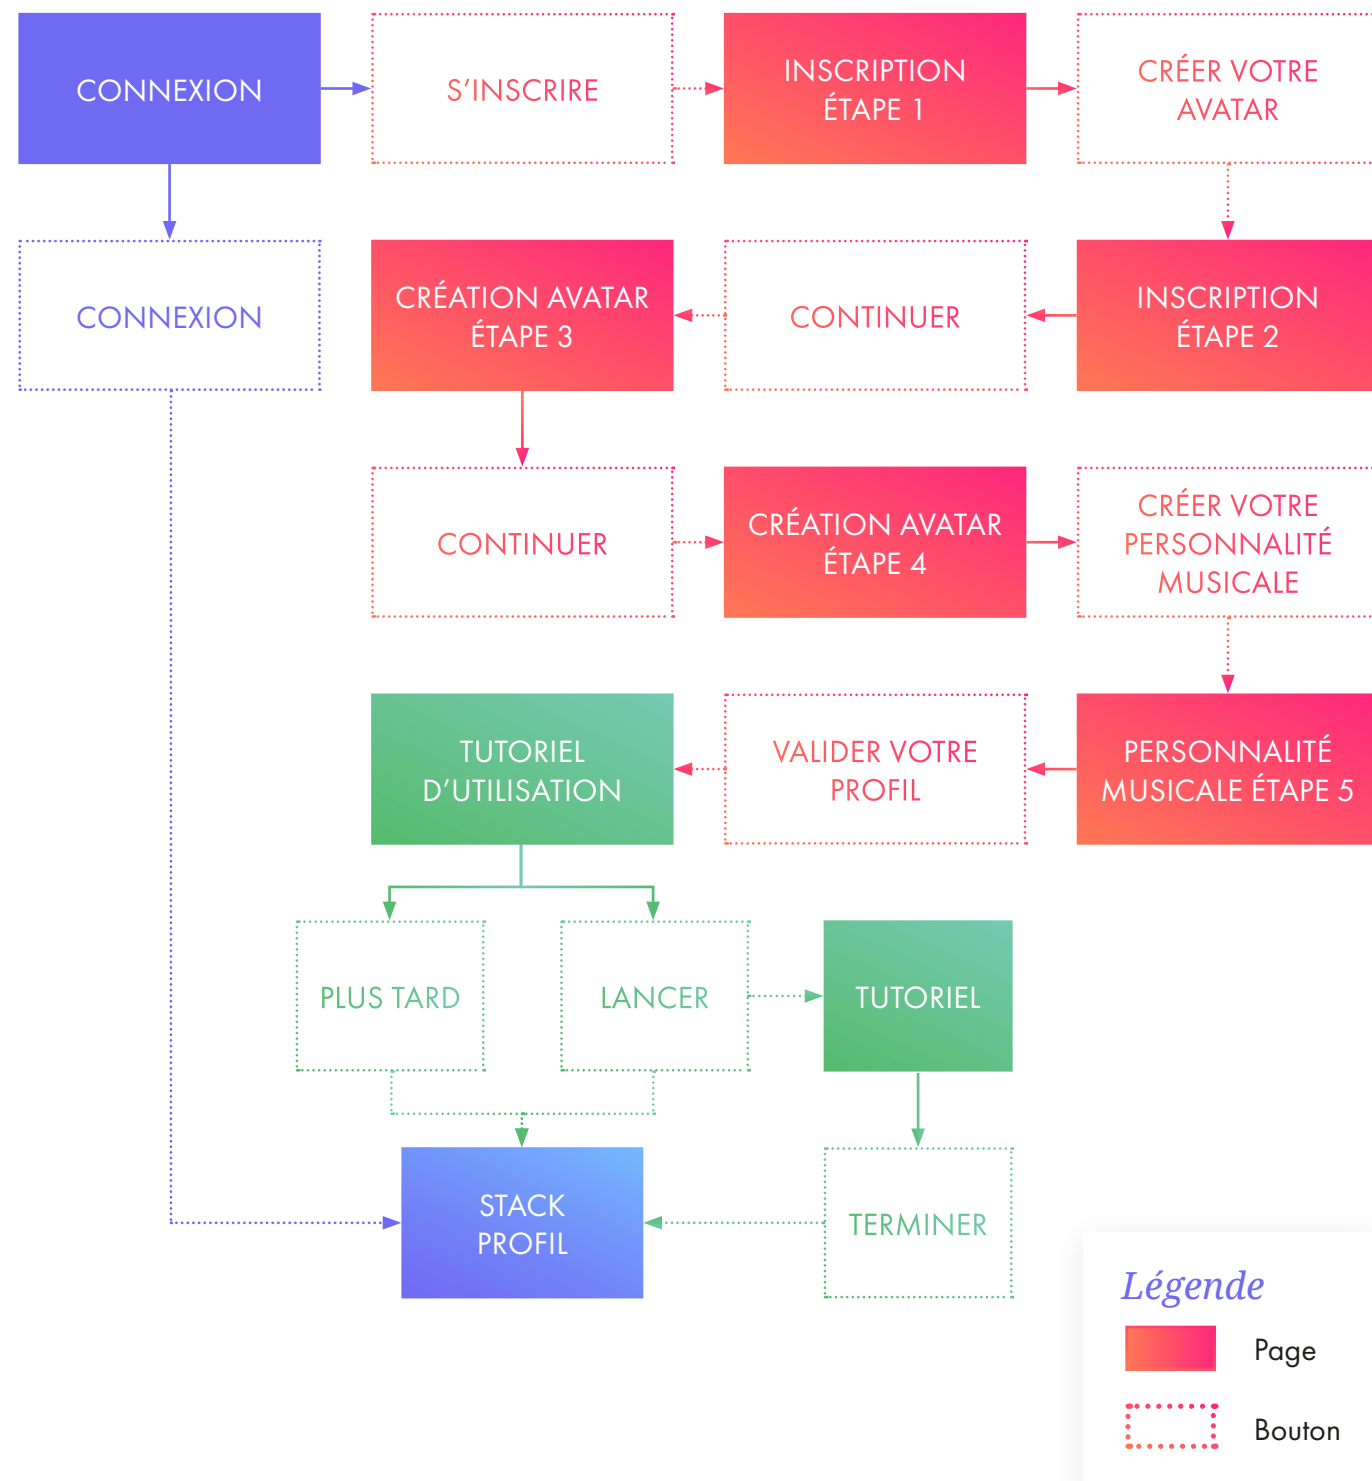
CONNEXION

S’INSCRIRE

INSCRIPTION ÉTAPE 1

CRÉER VOTRE AVATAR

CONNEXION

CRÉATION AVATAR ÉTAPE 3

CONTINUER

INSCRIPTION ÉTAPE 2

CONTINUER

CRÉATION AVATAR ÉTAPE 4

CRÉER VOTRE PERSONNALITÉ MUSICALE

TUTORIEL D’UTILISATION

VALIDER VOTRE PROFIL

PERSONNALITÉ MUSICALE ÉTAPE 5

PLUS TARD

LANCER

TUTORIEL

STACK PROFIL

TERMINER

Légende

Page

Bouton